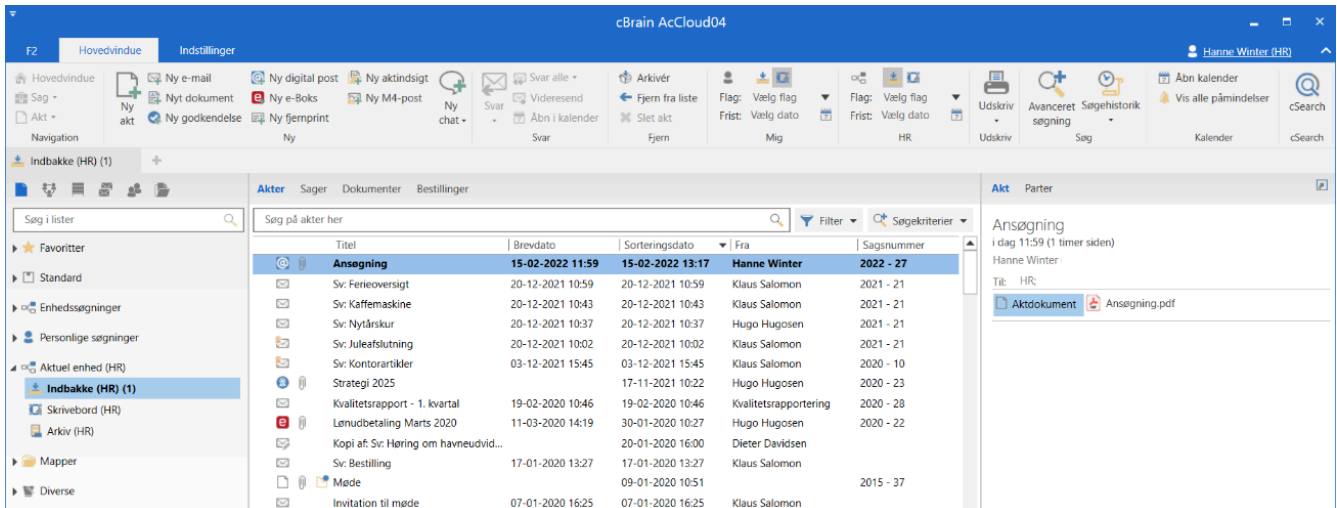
cBrain AcCloud04

F2 Hovedvindue Indstillinger

Hanne Winter (HR)

Hovedvindue
Sag
Akt
Navigation

Ny akt
Ny e-mail
Nyt dokument
Ny godkendelse
Ny digital post
Ny e-Boks
Ny fjernprint
Ny aktindsigt
Ny M4-post
Ny chat
Ny

Svar
Svar alle
Videresend
Åbn i kalender
Svar

Arkivér
Fjern fra liste
Slet akt
Fjern

Flag: Vælg flag
Frist: Vælg dato
Mig

Flag: Vælg flag
Frist: Vælg dato
HR

Udskriv
Udskriv

Avanceret søgning
Søgehistorik
Søg

Åbn kalender
Vis alle påmindelser
Kalender

cSearch
cSearch

Indbakke (HR) (1)

Søg i lister

Favoritter
Standard
Enhedssøgninger
Personlige søgninger
Aktuel enhed (HR)
Indbakke (HR) (1)
Skrivebord (HR)
Arkiv (HR)
Mapper
Diverse

Akter Sager Dokumenter Bestillinger

Søg på akter her

Filter
Søgekriterier

| Titel | Brevdato | Sorteringsdato | Fra | Sagsnummer |
|---|---|---|---|---|
| Ansøgning | 15-02-2022 11:59 | 15-02-2022 13:17 | Hanne Winter | 2022 - 27 |
| Sv: Ferieoversigt | 20-12-2021 10:59 | 20-12-2021 10:59 | Klaus Salomon | 2021 - 21 |
| Sv: Kaffemaskine | 20-12-2021 10:43 | 20-12-2021 10:43 | Klaus Salomon | 2021 - 21 |
| Sv: Nytårskur | 20-12-2021 10:37 | 20-12-2021 10:37 | Hugo Hugosen | 2021 - 21 |
| Sv: Juleafslutning | 20-12-2021 10:02 | 20-12-2021 10:02 | Klaus Salomon | 2021 - 21 |
| Sv: Kontorartikler | 03-12-2021 15:45 | 03-12-2021 15:45 | Klaus Salomon | 2020 - 10 |
| Strategi 2025 | | 17-11-2021 10:22 | Hugo Hugosen | 2020 - 23 |
| Kvalitetsrapport - 1. kvartal | 19-02-2020 10:46 | 19-02-2020 10:46 | Kvalitetsrapportering | 2020 - 28 |
| Lønudbetaling Marts 2020 | 11-03-2020 14:19 | 30-01-2020 10:27 | Hugo Hugosen | 2020 - 22 |
| Kopi af: Sv: Høring om havneudvid... | | 20-01-2020 16:00 | Dieter Davidsen | |
| Sv: Bestilling | 17-01-2020 13:27 | 17-01-2020 13:27 | Klaus Salomon | |
| Møde | | 09-01-2020 10:51 | | 2015 - 37 |
| Invitation til møde | 07-01-2020 16:25 | 07-01-2020 16:25 | Klaus Salomon | |

Akt Parter

Ansøgning
i dag 11:59 (1 timer siden)
Hanne Winter
Til: HR;
Aktdokument Ansøgning.pdf